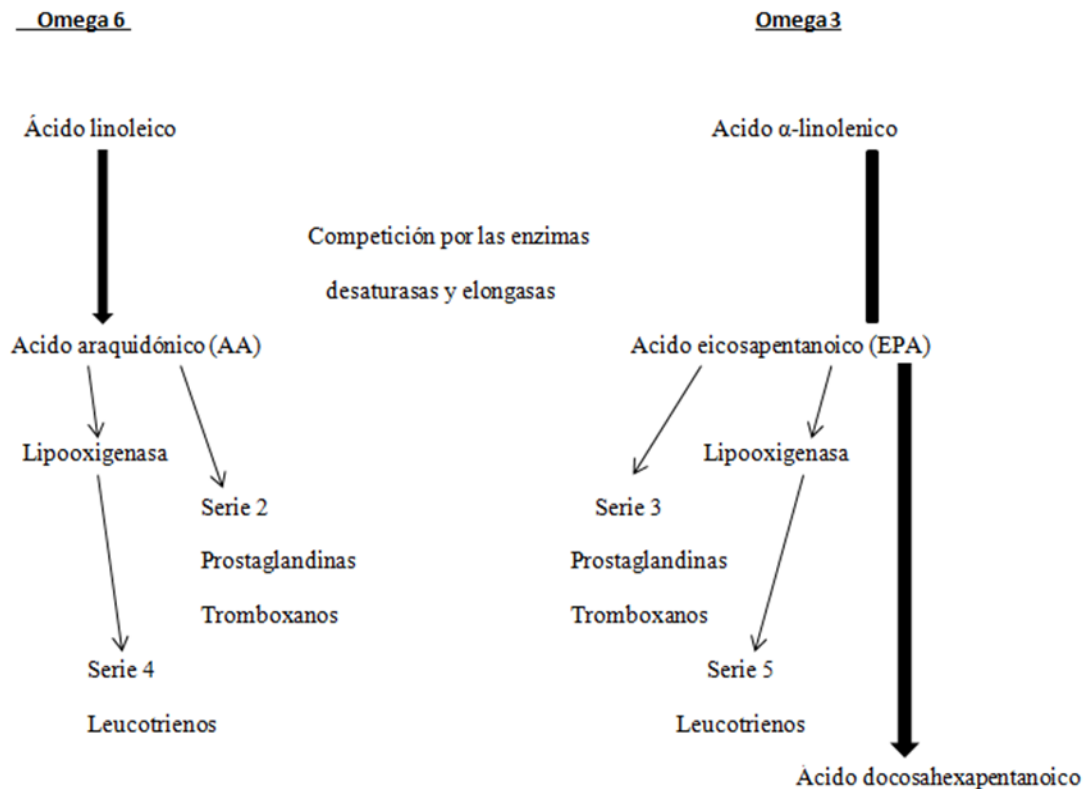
Omega 6

Omega 3

Ácido linoleico

Acido α-linolenico

Competición por las enzimas desaturasas y elongasas

Acido araquidónico (AA)

Acido eicosapentanoico (EPA)

Lipooxigenasa

Serie 2

Prostaglandinas

Tromboxanos

Serie 4

Leucotrienos

Serie 3

Prostaglandinas

Tromboxanos

Lipooxigenasa

Serie 5

Leucotrienos

Ácido docosahexapentanoico